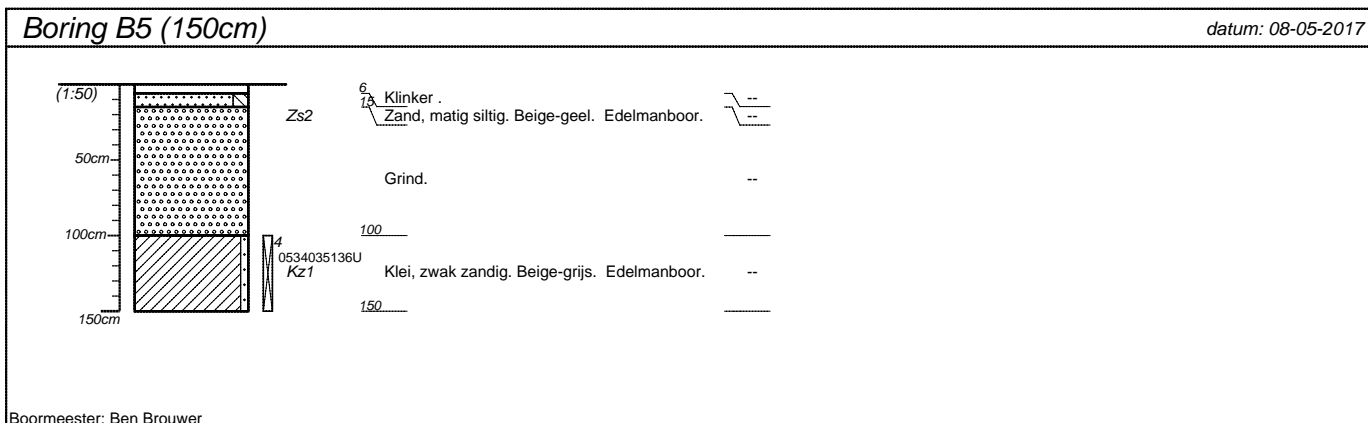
Boring B5 (150cm)

datum: 08-05-2017

(1:50)

50cm

100cm

150cm

Zs2

4
0534035136U
Kz1

6
15 Klinker .
Zand, matig siltig. Beige-geel. Edelmanboor.

Grind.

100

Klei, zwak zandig. Beige-grijs. Edelmanboor.

150

--
--
--
--

Boormeester: Ben Brouwer